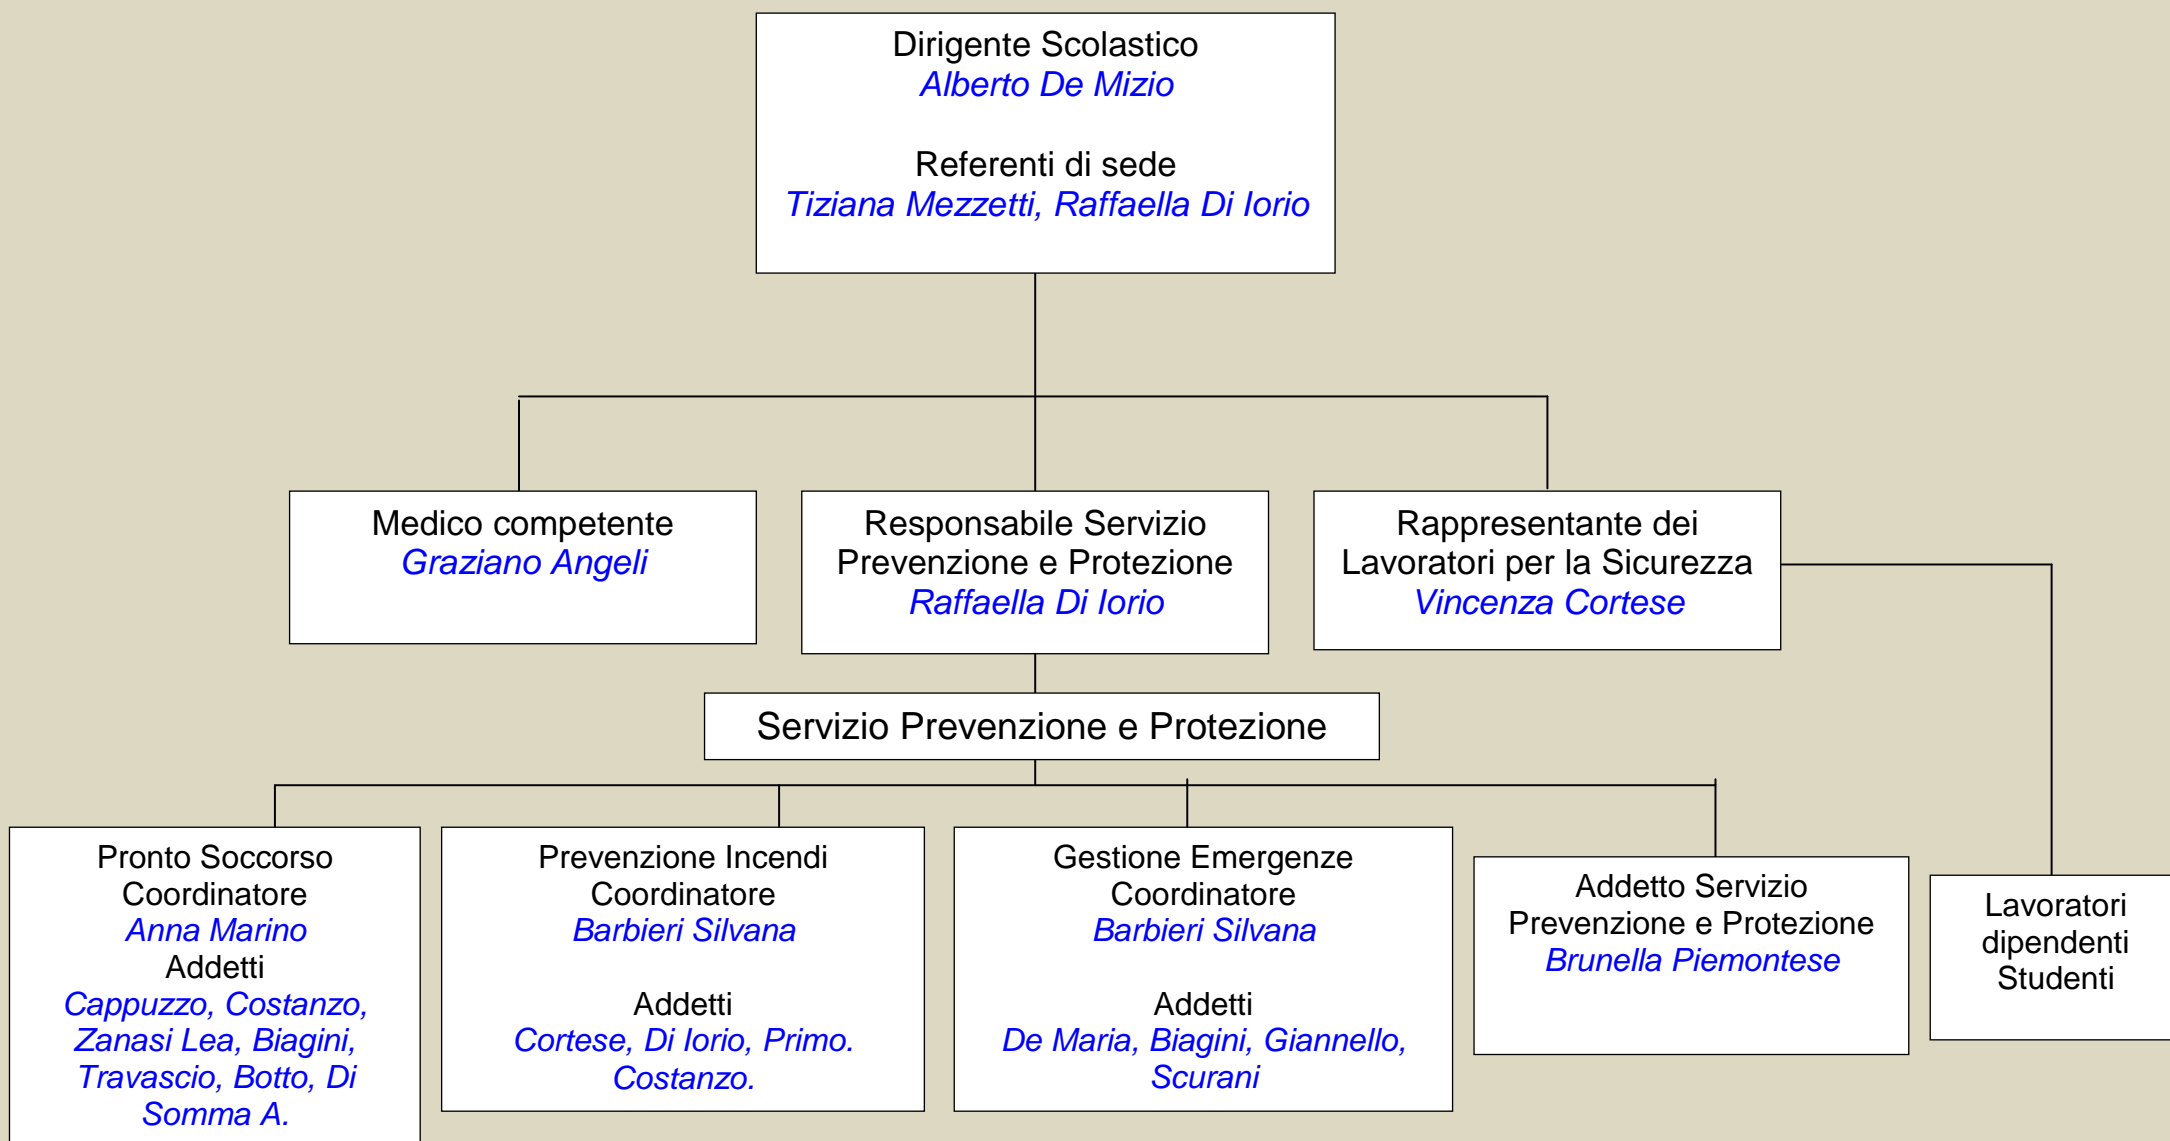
Dirigente Scolastico
Alberto De Mizio

Referenti di sede
Tiziana Mezzetti, Raffaella Di Iorio

Medico competente
Graziano Angeli

Responsabile Servizio Prevenzione e Protezione
Raffaella Di Iorio

Rappresentante dei Lavoratori per la Sicurezza
Vincenza Cortese

Servizio Prevenzione e Protezione

Pronto Soccorso
Coordinatore
Anna Marino
Addetti
Cappuzzo, Costanzo, Zanasi Lea, Biagini, Travascio, Botto, Di Somma A.

Prevenzione Incendi
Coordinatore
Barbieri Silvana

Addetti
Cortese, Di Iorio, Primo. Costanzo.

Gestione Emergenze
Coordinatore
Barbieri Silvana

Addetti
De Maria, Biagini, Giannello, Scurani

Addetto Servizio Prevenzione e Protezione
Brunella Piemontese

Lavoratori dipendenti Studenti